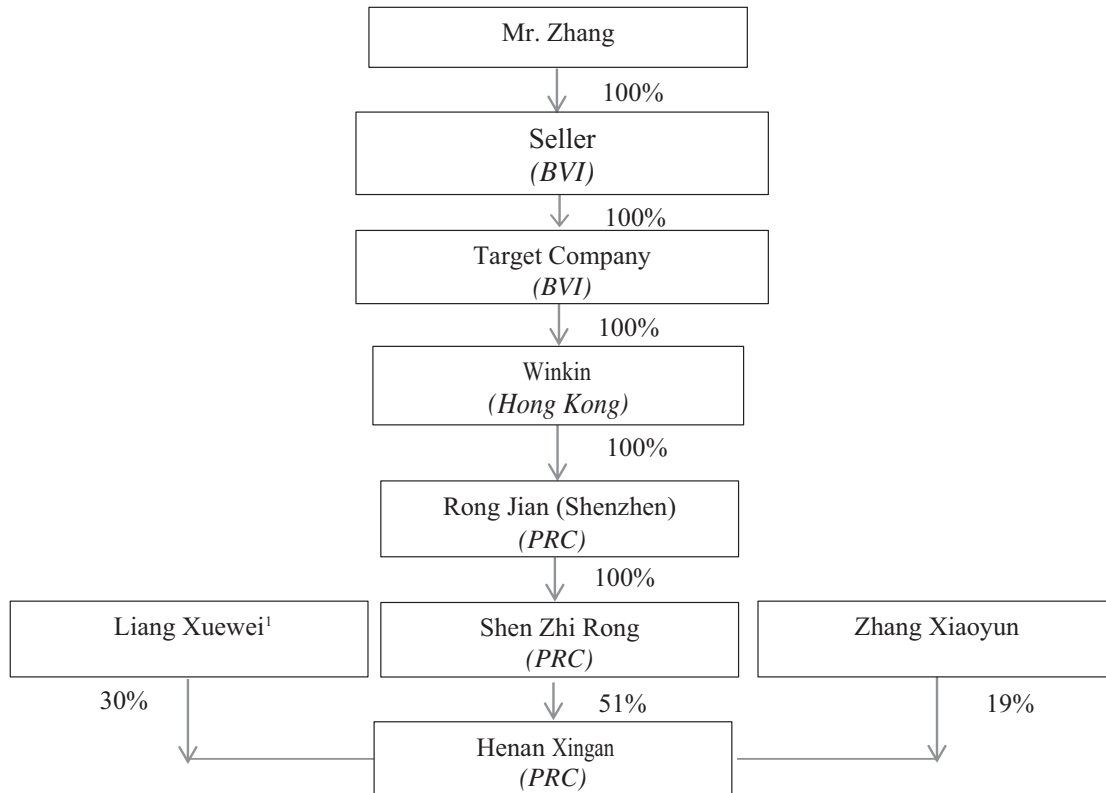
Mr. Zhang

100%

Seller
*(BVI)*

100%

Target Company
*(BVI)*

100%

Winkin
*(Hong Kong)*

100%

Rong Jian (Shenzhen)
*(PRC)*

100%

Liang Xuewei$^1$

Shen Zhi Rong
*(PRC)*

Zhang Xiaoyun

30%

51%

19%

Henan Xingan
*(PRC)*